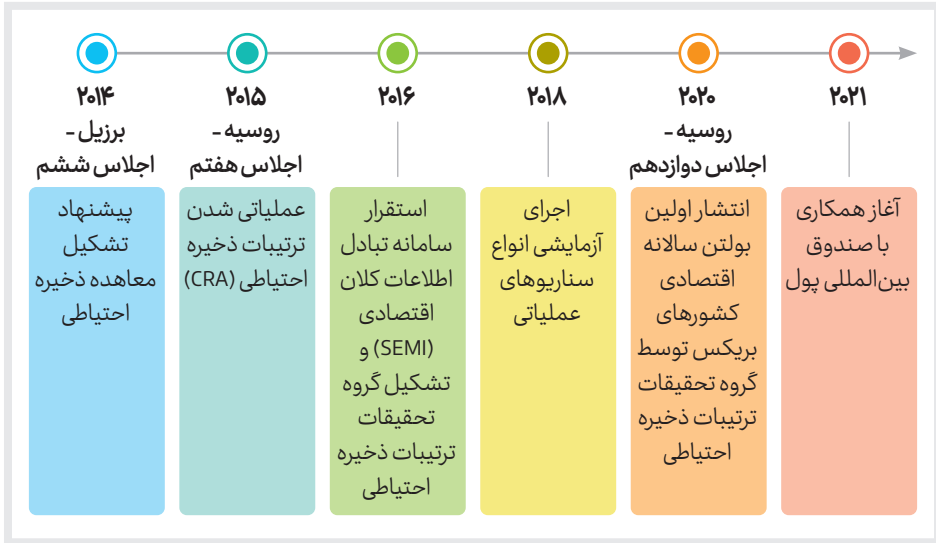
۲۰۲۱

آغاز همکاری با صندوق بین‌المللی پول

۲۰۲۰

روسیه - اجلاس دوازدهم

انتشار اولین بولتن سالانه اقتصادی کشورهای بریکس توسط گروه تحقیقات ترتیبات ذخیره احتیاطی

۲۰۱۸

اجرای آزمایشی انواع سناریوهای عملیاتی

۲۰۱۶

استقرار سامانه تبادل اطلاعات کلان اقتصادی (SEMI) و تشکیل گروه تحقیقات ترتیبات ذخیره احتیاطی

۲۰۱۵

روسیه - اجلاس هفتم

عملیاتی شدن ترتیبات ذخیره احتیاطی (CRA)

۲۰۱۴

برزیل - اجلاس ششم

پیشنهاد تشکیل معاهده ذخیره احتیاطی